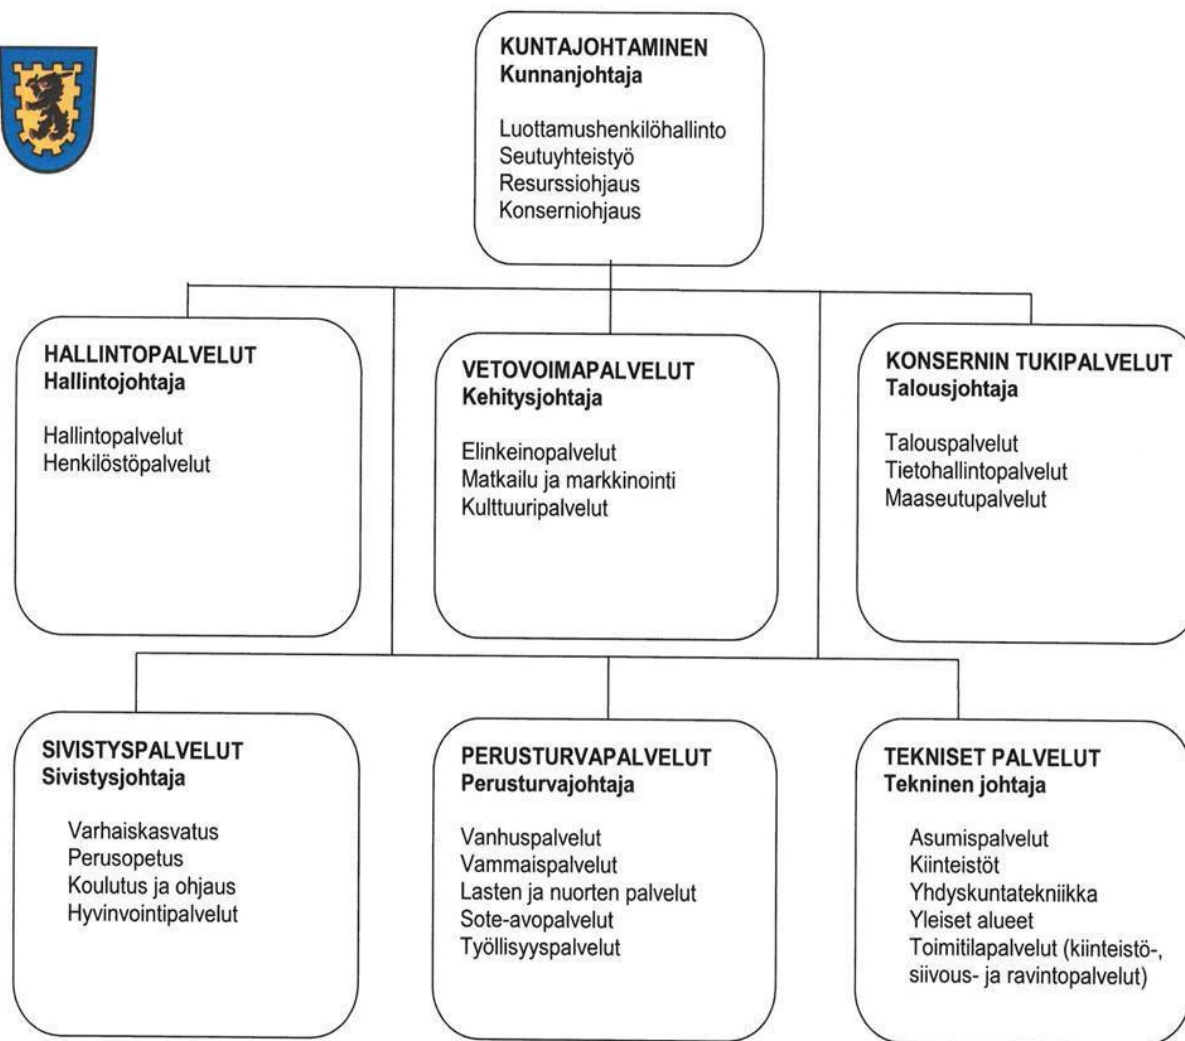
KUNTAJOHTAMINEN
Kunnanjohtaja

Luottamushenkilöhallinto
Seutuyhteistyö
Resurssiohjaus
Konserniohjaus

HALLINTOPALVELUT
Hallintojohtaja

Hallintopalvelut
Henkilöstöpalvelut

VETOVOIMAPALVELUT
Kehitysjohtaja

Elinkeinopalvelut
Matkailu ja markkinointi
Kulttuuripalvelut

KONSERNIN TUKIPALVELUT
Talousjohtaja

Talouspalvelut
Tietohallintopalvelut
Maaseutupalvelut

SIVISTYSPALVELUT
Sivistysjohtaja

Varhaiskasvatus
Perusopetus
Koulutus ja ohjaus
Hyvinvointipalvelut

PERUSTURVAPALVELUT
Perusturvajohtaja

Vanhuspalvelut
Vammaispalvelut
Lasten ja nuorten palvelut
Sote-avopalvelut
Työllisyyspalvelut

TEKNISET PALVELUT
Tekninen johtaja

Asumispalvelut
Kiinteistöt
Yhdyskuntatekniikka
Yleiset alueet
Toimitilapalvelut (kiinteistö-, siivous- ja ravintopalvelut)